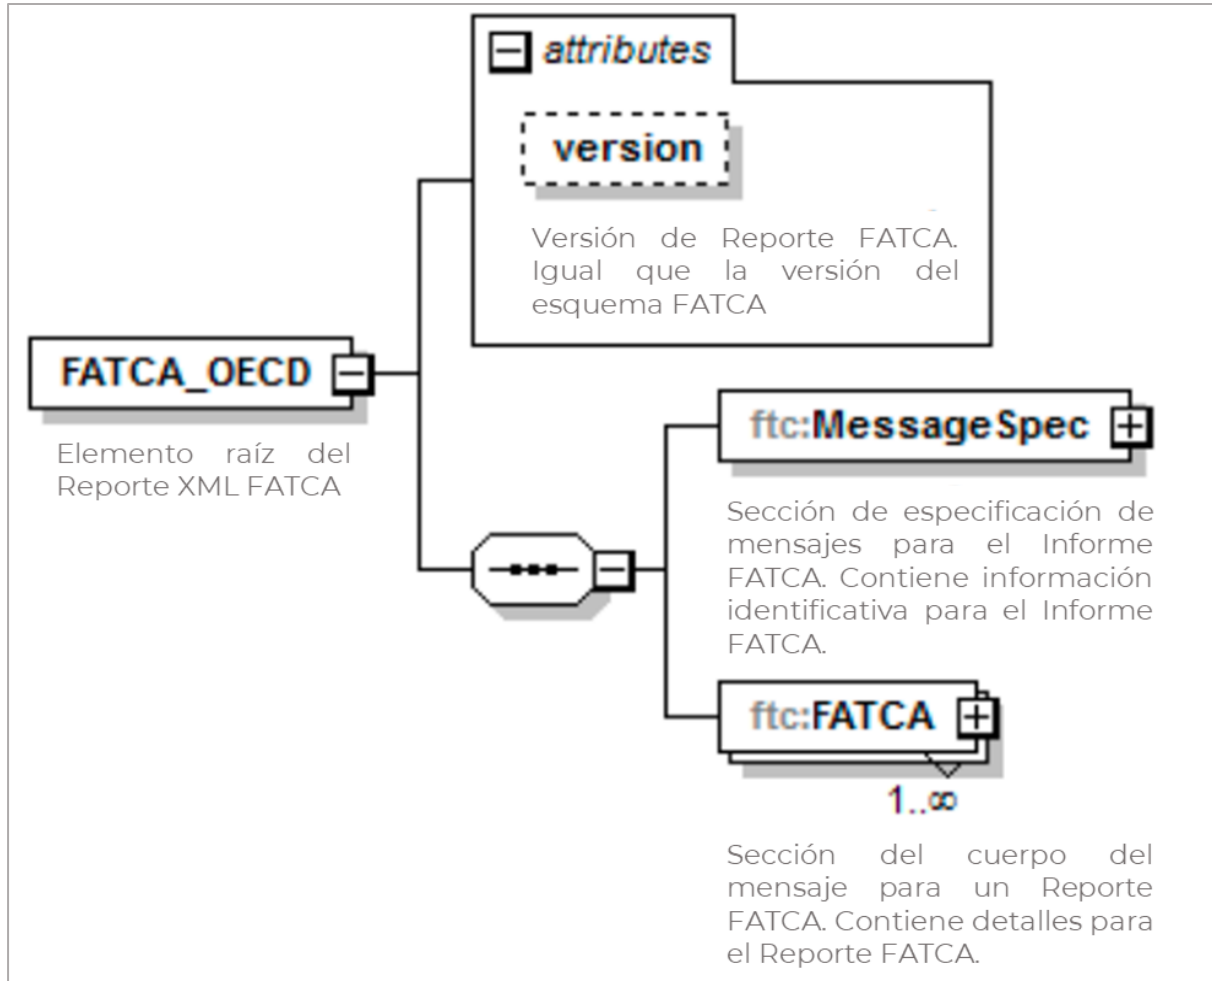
attributes

version

Versión de Reporte FATCA. Igual que la versión del esquema FATCA

FATCA_OECD

Elemento raíz del Reporte XML FATCA

ftc:MessageSpec

Sección de especificación de mensajes para el Informe FATCA. Contiene información identificativa para el Informe FATCA.

ftc:FATCA

1..∞

Sección del cuerpo del mensaje para un Reporte FATCA. Contiene detalles para el Reporte FATCA.